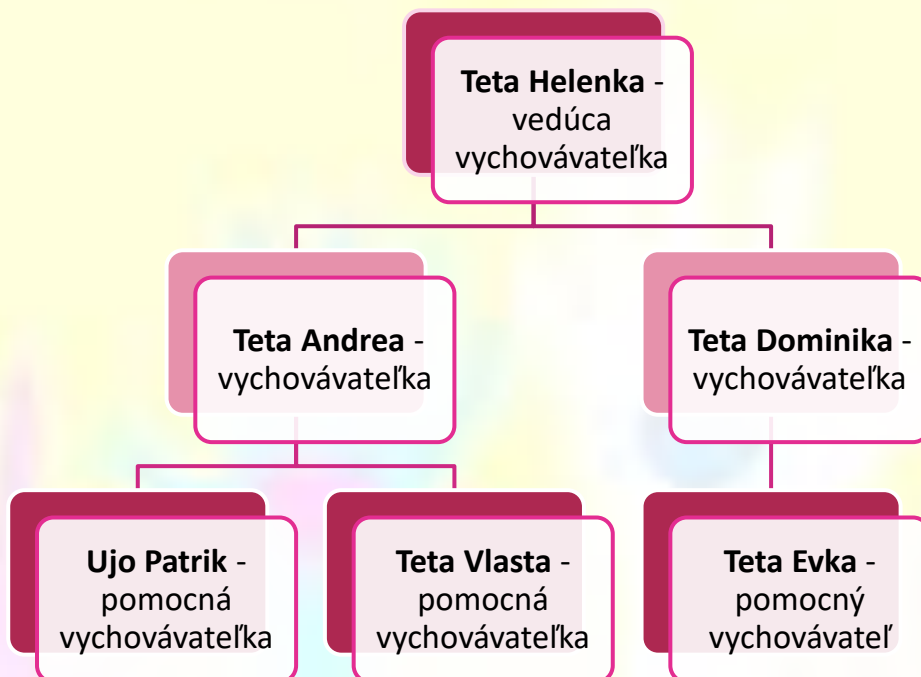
**Teta Helenka** - vedúca vychovávateľka

**Teta Andrea** - vychovávateľka

**Teta Dominika** - vychovávateľka

**Ujo Patrik** - pomocná vychovávateľka

**Teta Vlasta** - pomocná vychovávateľka

**Teta Evka** - pomocný vychovávateľ